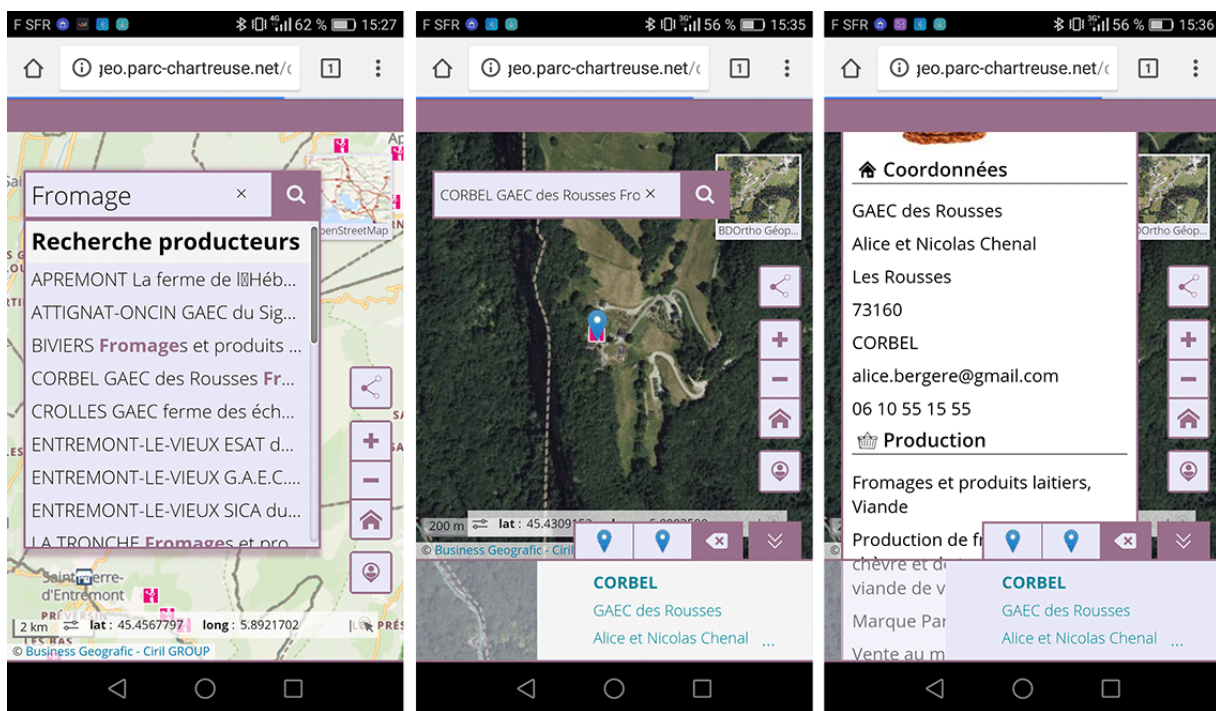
F SFR 62 % 15:27

geo.parc-chartreuse.net/

1

Fromage ×

OpenStreetMap

Recherche producteurs

APREMONT La ferme de l'Héb...

ATTIGNAT-ONCIN GAEC du Sig...

BIVIERS Fromages et produits ...

CORBEL GAEC des Rousses Fr...

CROLLES GAEC ferme des éch...

ENTREMONT-LE-VIEUX ESAT d...

ENTREMONT-LE-VIEUX G.A.E.C....

ENTREMONT-LE-VIEUX SICA du...

LA TRONCHE Fromages et pro...

Saint-Pierre-d'Entremont

2 km lat : 45.4567797 long : 5.8921702

© Business Geografic - Ciril GROUP

F SFR 56 % 15:35

geo.parc-chartreuse.net/

1

CORBEL GAEC des Rousses Fro ×

BDOrtho Géop...

200 m lat : 45.4309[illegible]

© Business Geografic - Ciril

CORBEL

GAEC des Rousses

Alice et Nicolas Chenal ...

F SFR 56 % 15:36

geo.parc-chartreuse.net/

1

Coordonnées

GAEC des Rousses

Alice et Nicolas Chenal

Les Rousses

73160

CORBEL

alice.bergere@gmail.com

06 10 55 15 55

Production

Fromages et produits laitiers, Viande

Production de fr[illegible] chèvre et d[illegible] viande de v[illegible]

Marque Par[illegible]

Vente au m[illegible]

BDOrtho Géop...

CORBEL

GAEC des Rousses

Alice et Nicolas Chenal ...